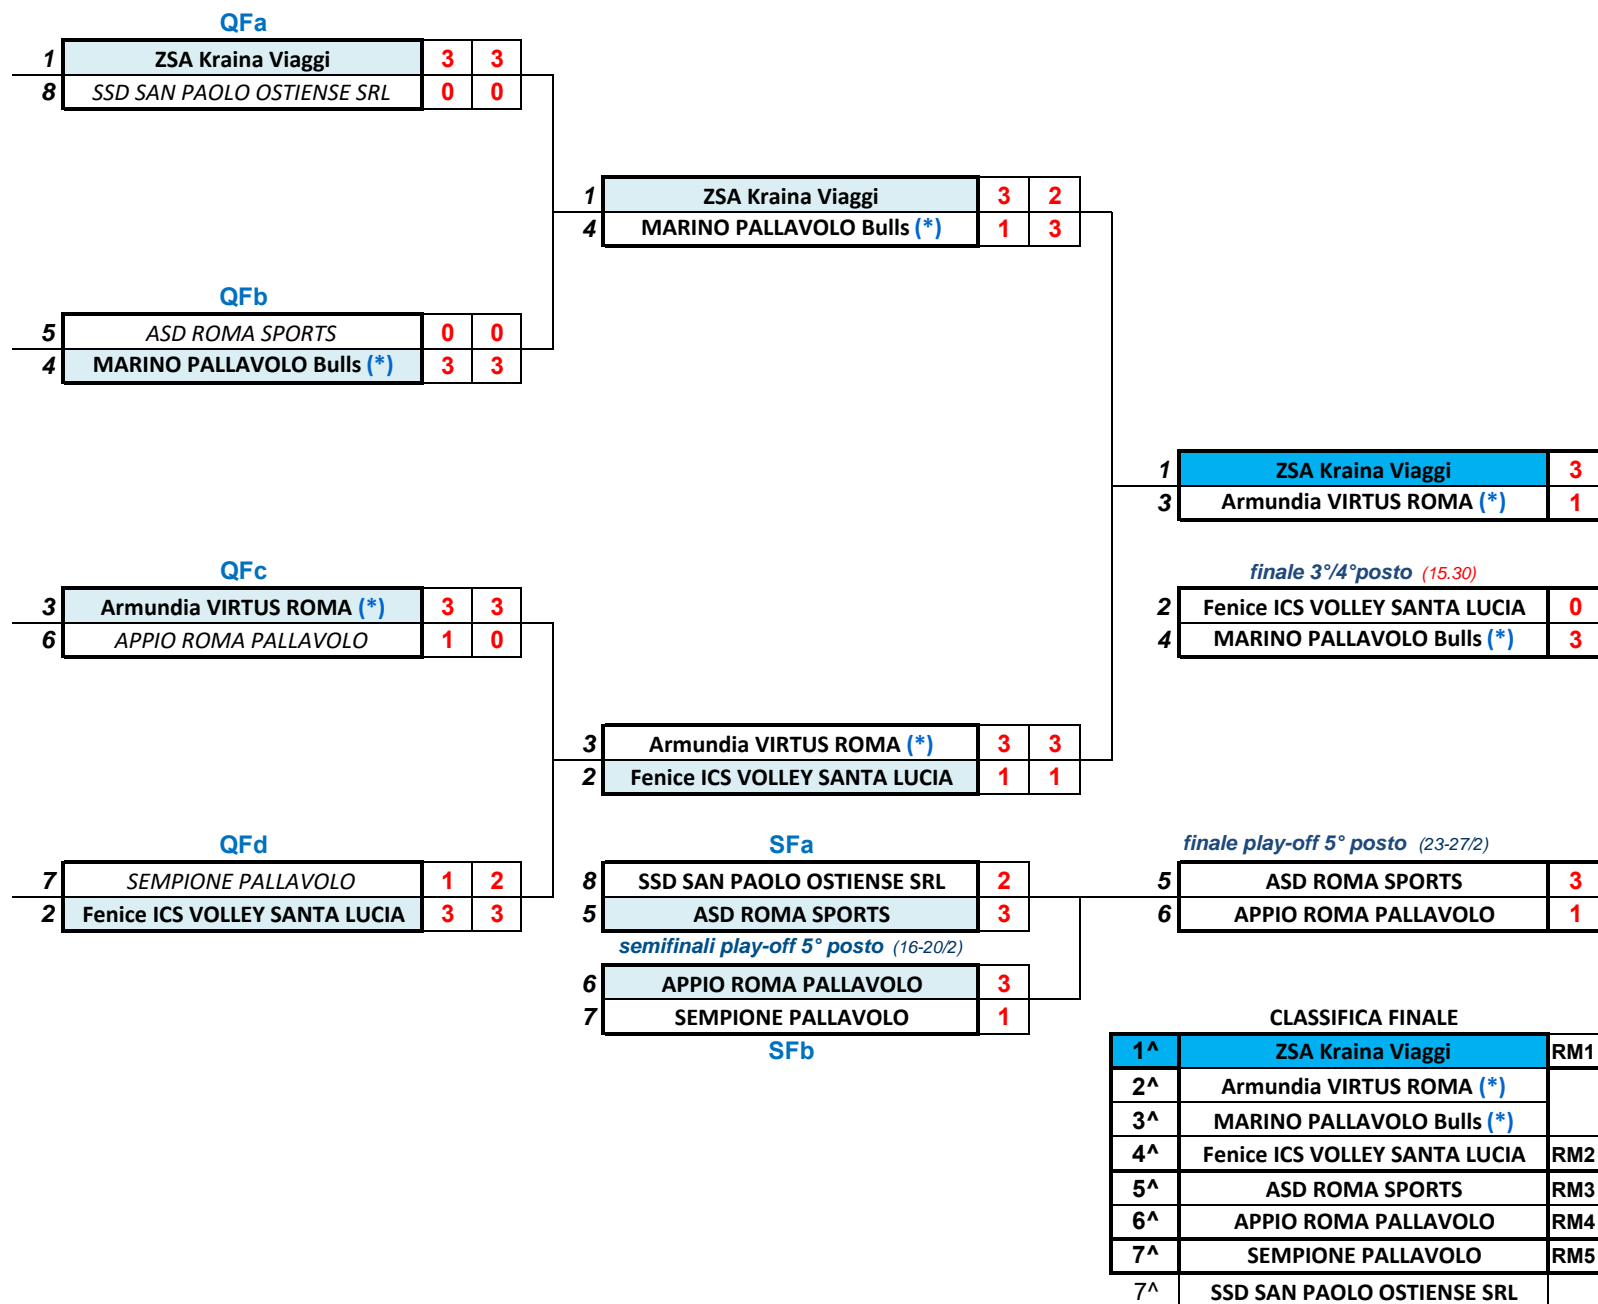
QFa

| 1 | ZSA Kraina Viaggi | 3 | 3 |
|---|---|---|---|
| 8 | SSD SAN PAOLO OSTIENSE SRL | 0 | 0 |

QFb

| 5 | ASD ROMA SPORTS | 0 | 0 |
|---|---|---|---|
| 4 | MARINO PALLAVOLO Bulls (*) | 3 | 3 |

QFc

| 3 | Armundia VIRTUS ROMA (*) | 3 | 3 |
|---|---|---|---|
| 6 | APPIO ROMA PALLAVOLO | 1 | 0 |

QFd

| 7 | SEMPIONE PALLAVOLO | 1 | 2 |
|---|---|---|---|
| 2 | Fenice ICS VOLLEY SANTA LUCIA | 3 | 3 |

| 1 | ZSA Kraina Viaggi | 3 | 2 |
|---|---|---|---|
| 4 | MARINO PALLAVOLO Bulls (*) | 1 | 3 |

| 3 | Armundia VIRTUS ROMA (*) | 3 | 3 |
|---|---|---|---|
| 2 | Fenice ICS VOLLEY SANTA LUCIA | 1 | 1 |

SFa

| 8 | SSD SAN PAOLO OSTIENSE SRL | 2 |
|---|---|---|
| 5 | ASD ROMA SPORTS | 3 |

semifinali play-off 5° posto (16-20/2)

| 6 | APPIO ROMA PALLAVOLO | 3 |
|---|---|---|
| 7 | SEMPIONE PALLAVOLO | 1 |

SFb

| 1 | ZSA Kraina Viaggi | 3 |
|---|---|---|
| 3 | Armundia VIRTUS ROMA (*) | 1 |

finale 3°/4°posto (15.30)

| 2 | Fenice ICS VOLLEY SANTA LUCIA | 0 |
|---|---|---|
| 4 | MARINO PALLAVOLO Bulls (*) | 3 |

finale play-off 5° posto (23-27/2)

| 5 | ASD ROMA SPORTS | 3 |
|---|---|---|
| 6 | APPIO ROMA PALLAVOLO | 1 |

CLASSIFICA FINALE

| 1^ | ZSA Kraina Viaggi | RM1 |
|---|---|---|
| 2^ | Armundia VIRTUS ROMA (*) | |
| 3^ | MARINO PALLAVOLO Bulls (*) | |
| 4^ | Fenice ICS VOLLEY SANTA LUCIA | RM2 |
| 5^ | ASD ROMA SPORTS | RM3 |
| 6^ | APPIO ROMA PALLAVOLO | RM4 |
| 7^ | SEMPIONE PALLAVOLO | RM5 |
| 7^ | SSD SAN PAOLO OSTIENSE SRL | |